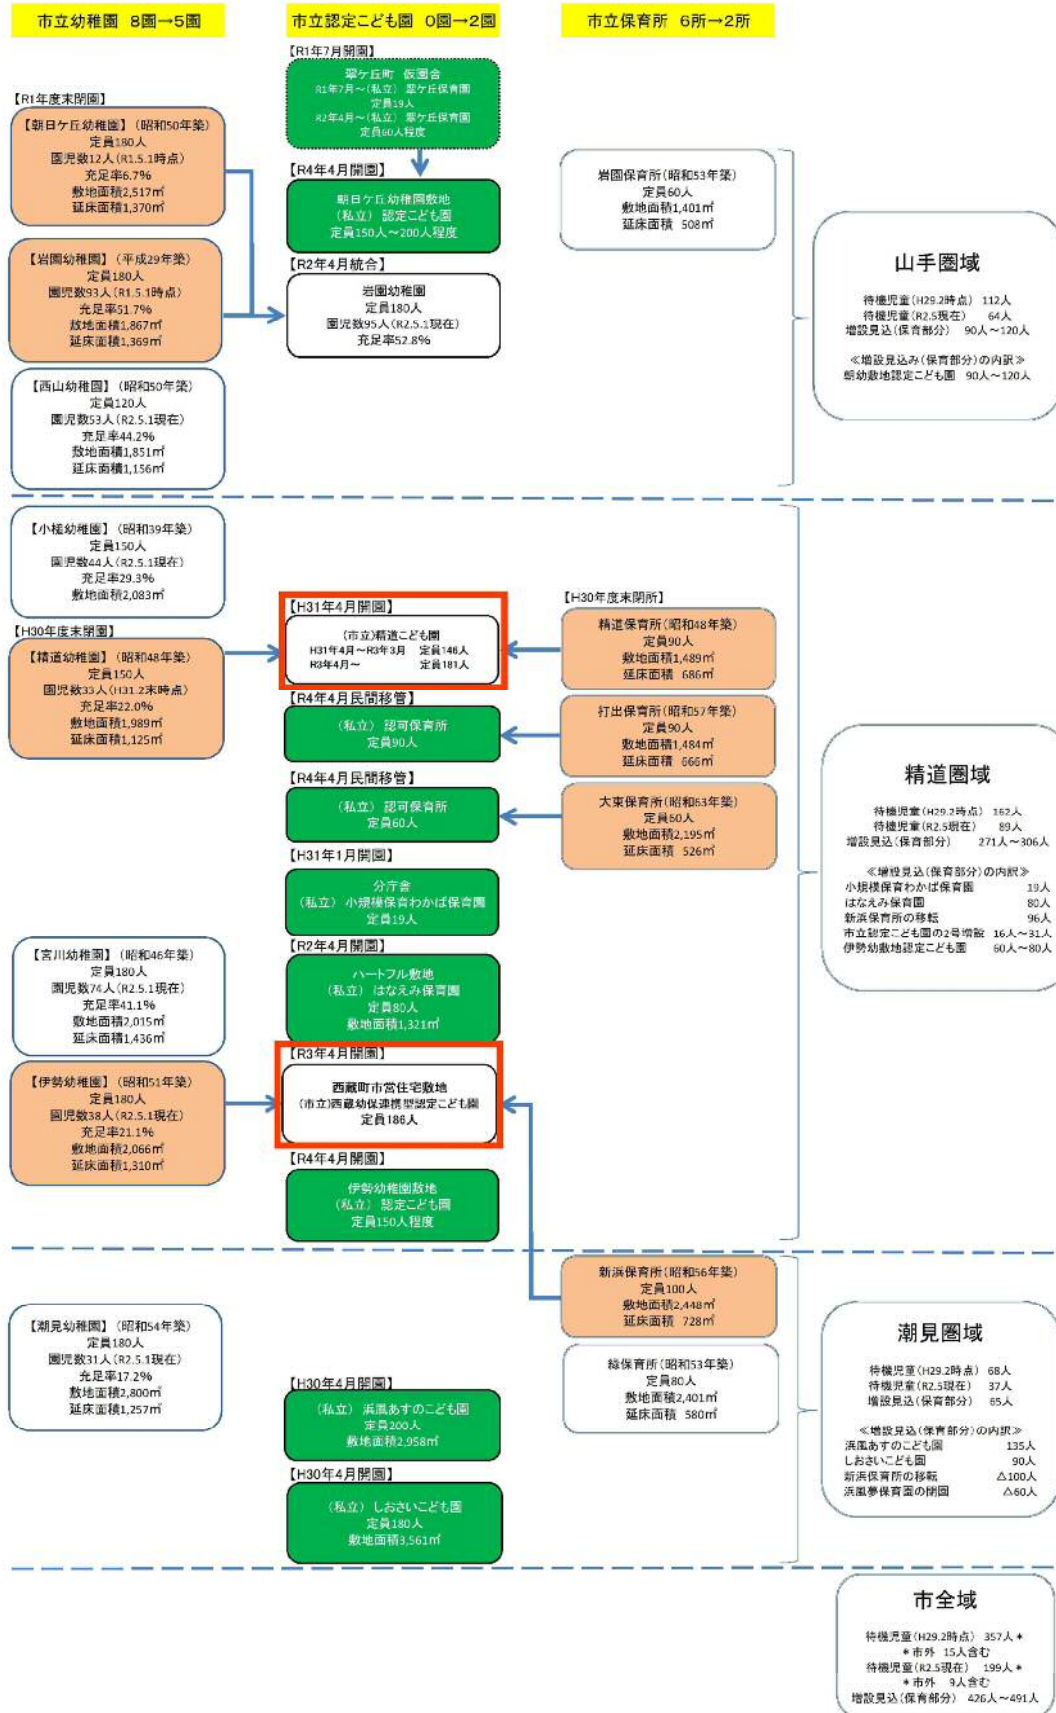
市立幼稚園　8園→5園

市立認定こども園　0園→2園

市立保育所　6所→2所

【R1年7月開園】
翠ケ丘町　仮園舎
R1年7月～（私立）翠ケ丘保育園
定員19人
R2年4月～（私立）翠ケ丘保育園
定員60人程度

【R1年度末閉園】
【朝日ケ丘幼稚園】（昭和50年築）
定員180人
園児数12人（R1.5.1時点）
充足率6.7%
敷地面積2,517㎡
延床面積1,370㎡

【R4年4月開園】
朝日ケ丘幼稚園敷地
（私立）認定こども園
定員150人～200人程度

岩園保育所（昭和53年築）
定員60人
敷地面積1,401㎡
延床面積　508㎡

【岩園幼稚園】（平成29年築）
定員180人
園児数93人（R1.5.1時点）
充足率51.7%
敷地面積1,867㎡
延床面積1,369㎡

【R2年4月統合】
岩園幼稚園
定員180人
園児数95人（R2.5.1現在）
充足率52.8%

山手圏域
待機児童（H29.2時点）　112人
待機児童（R2.5現在）　64人
増設見込（保育部分）　90人～120人
≪増設見込み（保育部分）の内訳≫
朝幼敷地認定こども園　90人～120人

【西山幼稚園】（昭和50年築）
定員120人
園児数53人（R2.5.1現在）
充足率44.2%
敷地面積1,851㎡
延床面積1,156㎡

【小槌幼稚園】（昭和39年築）
定員150人
園児数44人（R2.5.1現在）
充足率29.3%
敷地面積2,083㎡

【H31年4月開園】
（市立）精道こども園
H31年4月～R3年3月　定員146人
R3年4月～　定員181人

【H30年度末閉所】
精道保育所（昭和48年築）
定員90人
敷地面積1,489㎡
延床面積　686㎡

【H30年度末閉園】
【精道幼稚園】（昭和48年築）
定員150人
園児数33人（H31.2末時点）
充足率22.0%
敷地面積1,989㎡
延床面積1,125㎡

【R4年4月民間移管】
（私立）認可保育所
定員90人

打出保育所（昭和57年築）
定員90人
敷地面積1,484㎡
延床面積　666㎡

【R4年4月民間移管】
（私立）認可保育所
定員60人

大東保育所（昭和63年築）
定員60人
敷地面積2,195㎡
延床面積　526㎡

精道圏域
待機児童（H29.2時点）　162人
待機児童（R2.5現在）　89人
増設見込（保育部分）　271人～306人
≪増設見込（保育部分）の内訳≫
小規模保育わかば保育園　19人
はなえみ保育園　80人
新浜保育所の移転　96人
市立認定こども園の2号増設　16人～31人
伊勢幼敷地認定こども園　60人～80人

【H31年1月開園】
分庁舎
（私立）小規模保育わかば保育園
定員19人

【宮川幼稚園】（昭和46年築）
定員180人
園児数74人（R2.5.1現在）
充足率41.1%
敷地面積2,015㎡
延床面積1,436㎡

【R2年4月開園】
ハートフル敷地
（私立）はなえみ保育園
定員80人
敷地面積1,321㎡

【R3年4月開園】
西蔵町市営住宅敷地
（市立）西蔵幼保連携型認定こども園
定員186人

【伊勢幼稚園】（昭和51年築）
定員180人
園児数38人（R2.5.1現在）
充足率21.1%
敷地面積2,066㎡
延床面積1,310㎡

【R4年4月開園】
伊勢幼稚園敷地
（私立）認定こども園
定員150人程度

新浜保育所（昭和56年築）
定員100人
敷地面積2,448㎡
延床面積　728㎡

【潮見幼稚園】（昭和54年築）
定員180人
園児数31人（R2.5.1現在）
充足率17.2%
敷地面積2,800㎡
延床面積1,257㎡

緑保育所（昭和53年築）
定員80人
敷地面積2,401㎡
延床面積　580㎡

潮見圏域
待機児童（H29.2時点）　68人
待機児童（R2.5現在）　37人
増設見込（保育部分）　65人
≪増設見込（保育部分）の内訳≫
浜風あすのこども園　135人
しおさいこども園　90人
新浜保育所の移転　△100人
浜風夢保育園の閉園　△60人

【H30年4月開園】
（私立）浜風あすのこども園
定員200人
敷地面積2,958㎡

【H30年4月開園】
（私立）しおさいこども園
定員180人
敷地面積3,561㎡

市全域
待機児童（H29.2時点）　357人＊
＊市外　15人含む
待機児童（R2.5現在）　199人＊
＊市外　9人含む
増設見込（保育部分）　426人～491人